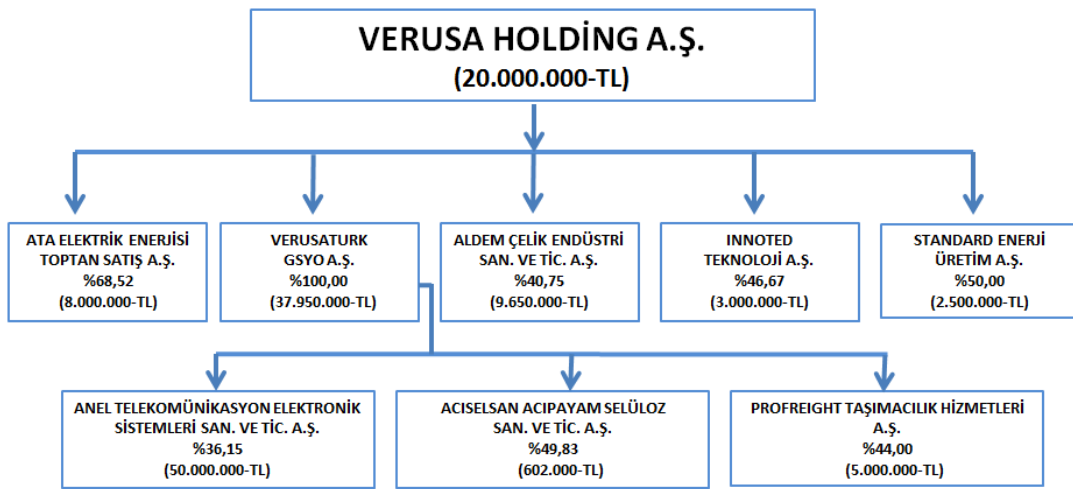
VERUSA HOLDİNG A.Ş.
(20.000.000-TL)

ATA ELEKTRİK ENERJİSİ TOPTAN SATIŞ A.Ş.
%68,52
(8.000.000-TL)

VERUSATURK GSYO A.Ş.
%100,00
(37.950.000-TL)

ALDEM ÇELİK ENDÜSTRİ SAN. VE TİC. A.Ş.
%40,75
(9.650.000-TL)

INNOTED TEKNOLOJİ A.Ş.
%46,67
(3.000.000-TL)

STANDARD ENERJİ ÜRETİM A.Ş.
%50,00
(2.500.000-TL)

ANEL TELEKOMÜNİKASYON ELEKTRONİK SİSTEMLERİ SAN. VE TİC. A.Ş.
%36,15
(50.000.000-TL)

ACISELSAN ACIPAYAM SELÜLOZ SAN. VE TİC. A.Ş.
%49,83
(602.000-TL)

PROFREIGHT TAŞIMACILIK HİZMETLERİ A.Ş.
%44,00
(5.000.000-TL)